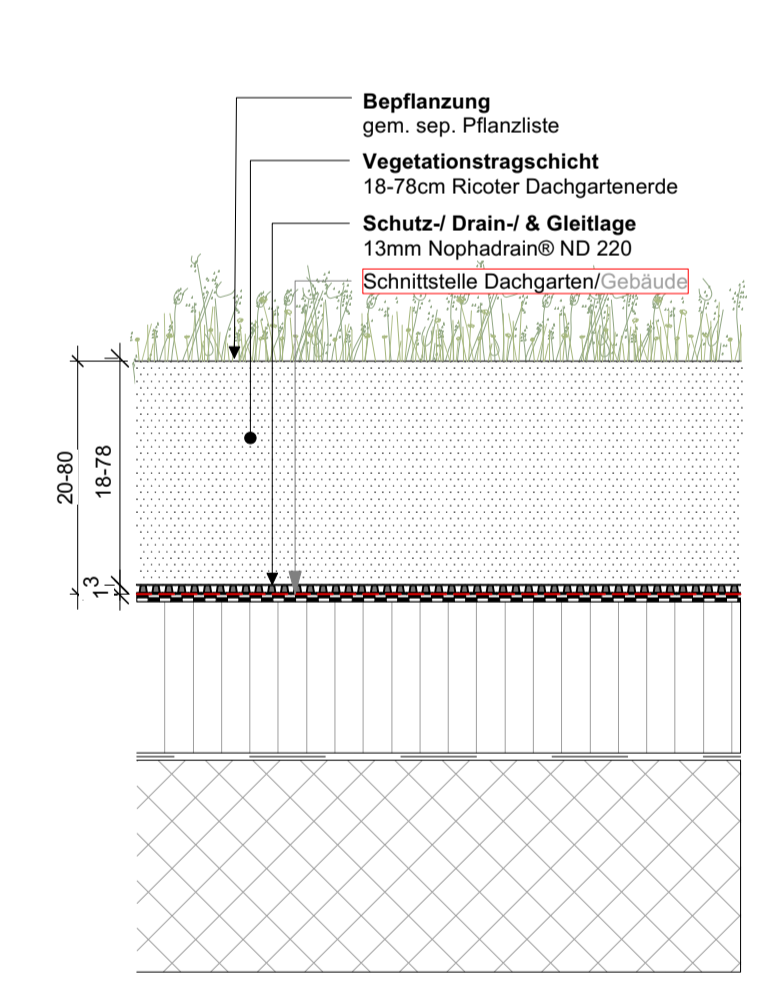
**Bepflanzung**
gem. sep. Pflanzliste

**Vegetationstragschicht**
18-78cm Ricoter Dachgartenerde

**Schutz-/ Drain-/ & Gleitlage**
13mm Nophadrain® ND 220

Schnittstelle Dachgarten/Gebäude

20-80
18-78
1,3